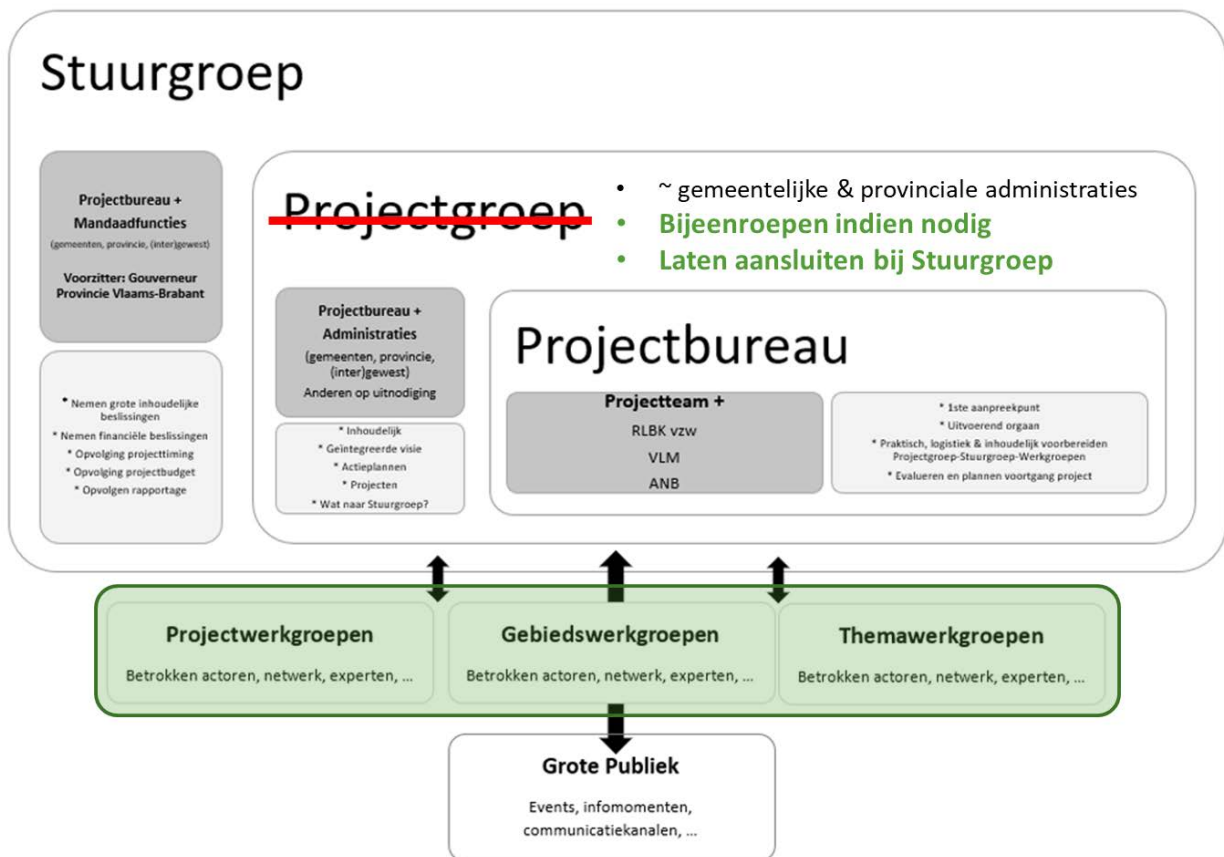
Stuurgroep

Projectbureau + Mandaadfuncties
(gemeenten, provincie, (inter)gewest)

Voorzitter: Gouverneur Provincie Vlaams-Brabant

* Nemen grote inhoudelijke beslissingen
* Nemen financiële beslissingen
* Opvolging projecttiming
* Opvolging projectbudget
* Opvolgen rapportage

Projectgroep

- ~ gemeentelijke & provinciale administraties
- Bijeenroepen indien nodig
- Laten aansluiten bij Stuurgroep

Projectbureau + Administraties
(gemeenten, provincie, (inter)gewest)
Anderen op uitnodiging

* Inhoudelijk
* Geïntegreerde visie
* Actieplannen
* Projecten
* Wat naar Stuurgroep?

Projectbureau

Projectteam +
RLBK vzw
VLM
ANB

* 1ste aanpreekpunt
* Uitvoerend orgaan
* Praktisch, logistiek & inhoudelijk voorbereiden Projectgroep-Stuurgroep-Werkgroepen
* Evalueren en plannen voortgang project

Projectwerkgroepen
Betrokken actoren, netwerk, experten, ...

Gebiedswerkgroepen
Betrokken actoren, netwerk, experten, ...

Themawerkgroepen
Betrokken actoren, netwerk, experten, ...

Grote Publiek
Events, infomomenten, communicatiekanalen, ...